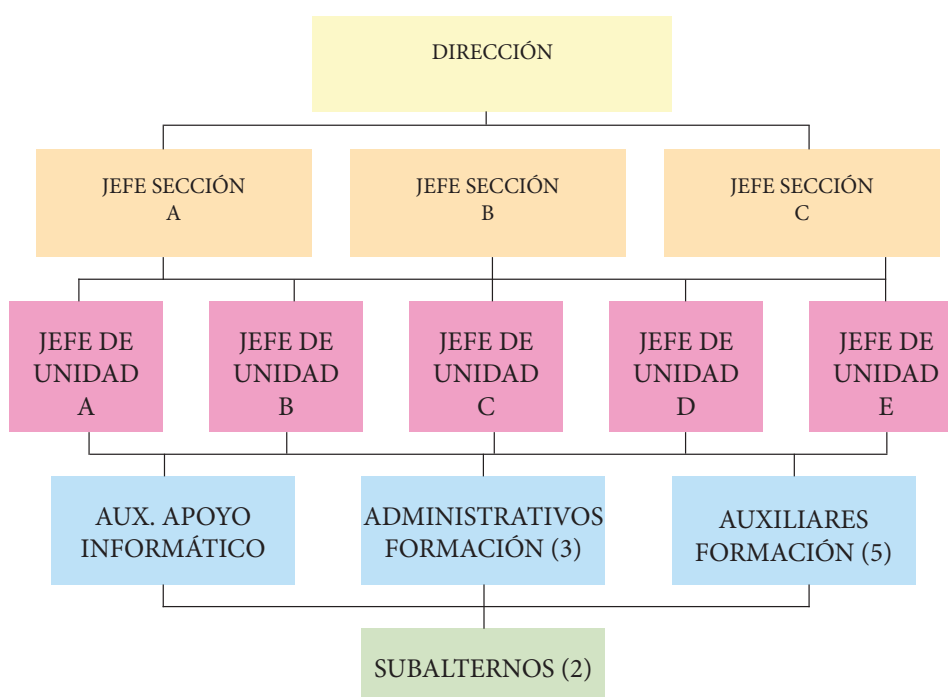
DIRECCIÓN

JEFE SECCIÓN A

JEFE SECCIÓN B

JEFE SECCIÓN C

JEFE DE UNIDAD A

JEFE DE UNIDAD B

JEFE DE UNIDAD C

JEFE DE UNIDAD D

JEFE DE UNIDAD E

AUX. APOYO INFORMÁTICO

ADMINISTRATIVOS FORMACIÓN (3)

AUXILIARES FORMACIÓN (5)

SUBALTERNOS (2)